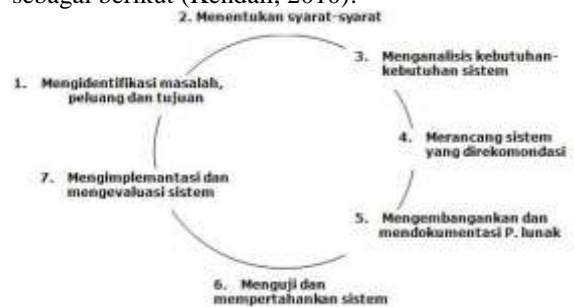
sebagai berikut (Kendall, 2010):

2. Menentukan syarat-syarat

3. Menganalisis kebutuhan-kebutuhan sistem

1. Mengidentifikasi masalah, peluang dan tujuan

4. Merancang sistem yang direkomondasi

7. Mengimplementasi dan mengevaluasi sistem

5. Mengembanganakan dan mendokumentasi P. lunak

6. Menguji dan mempertahankan sistem